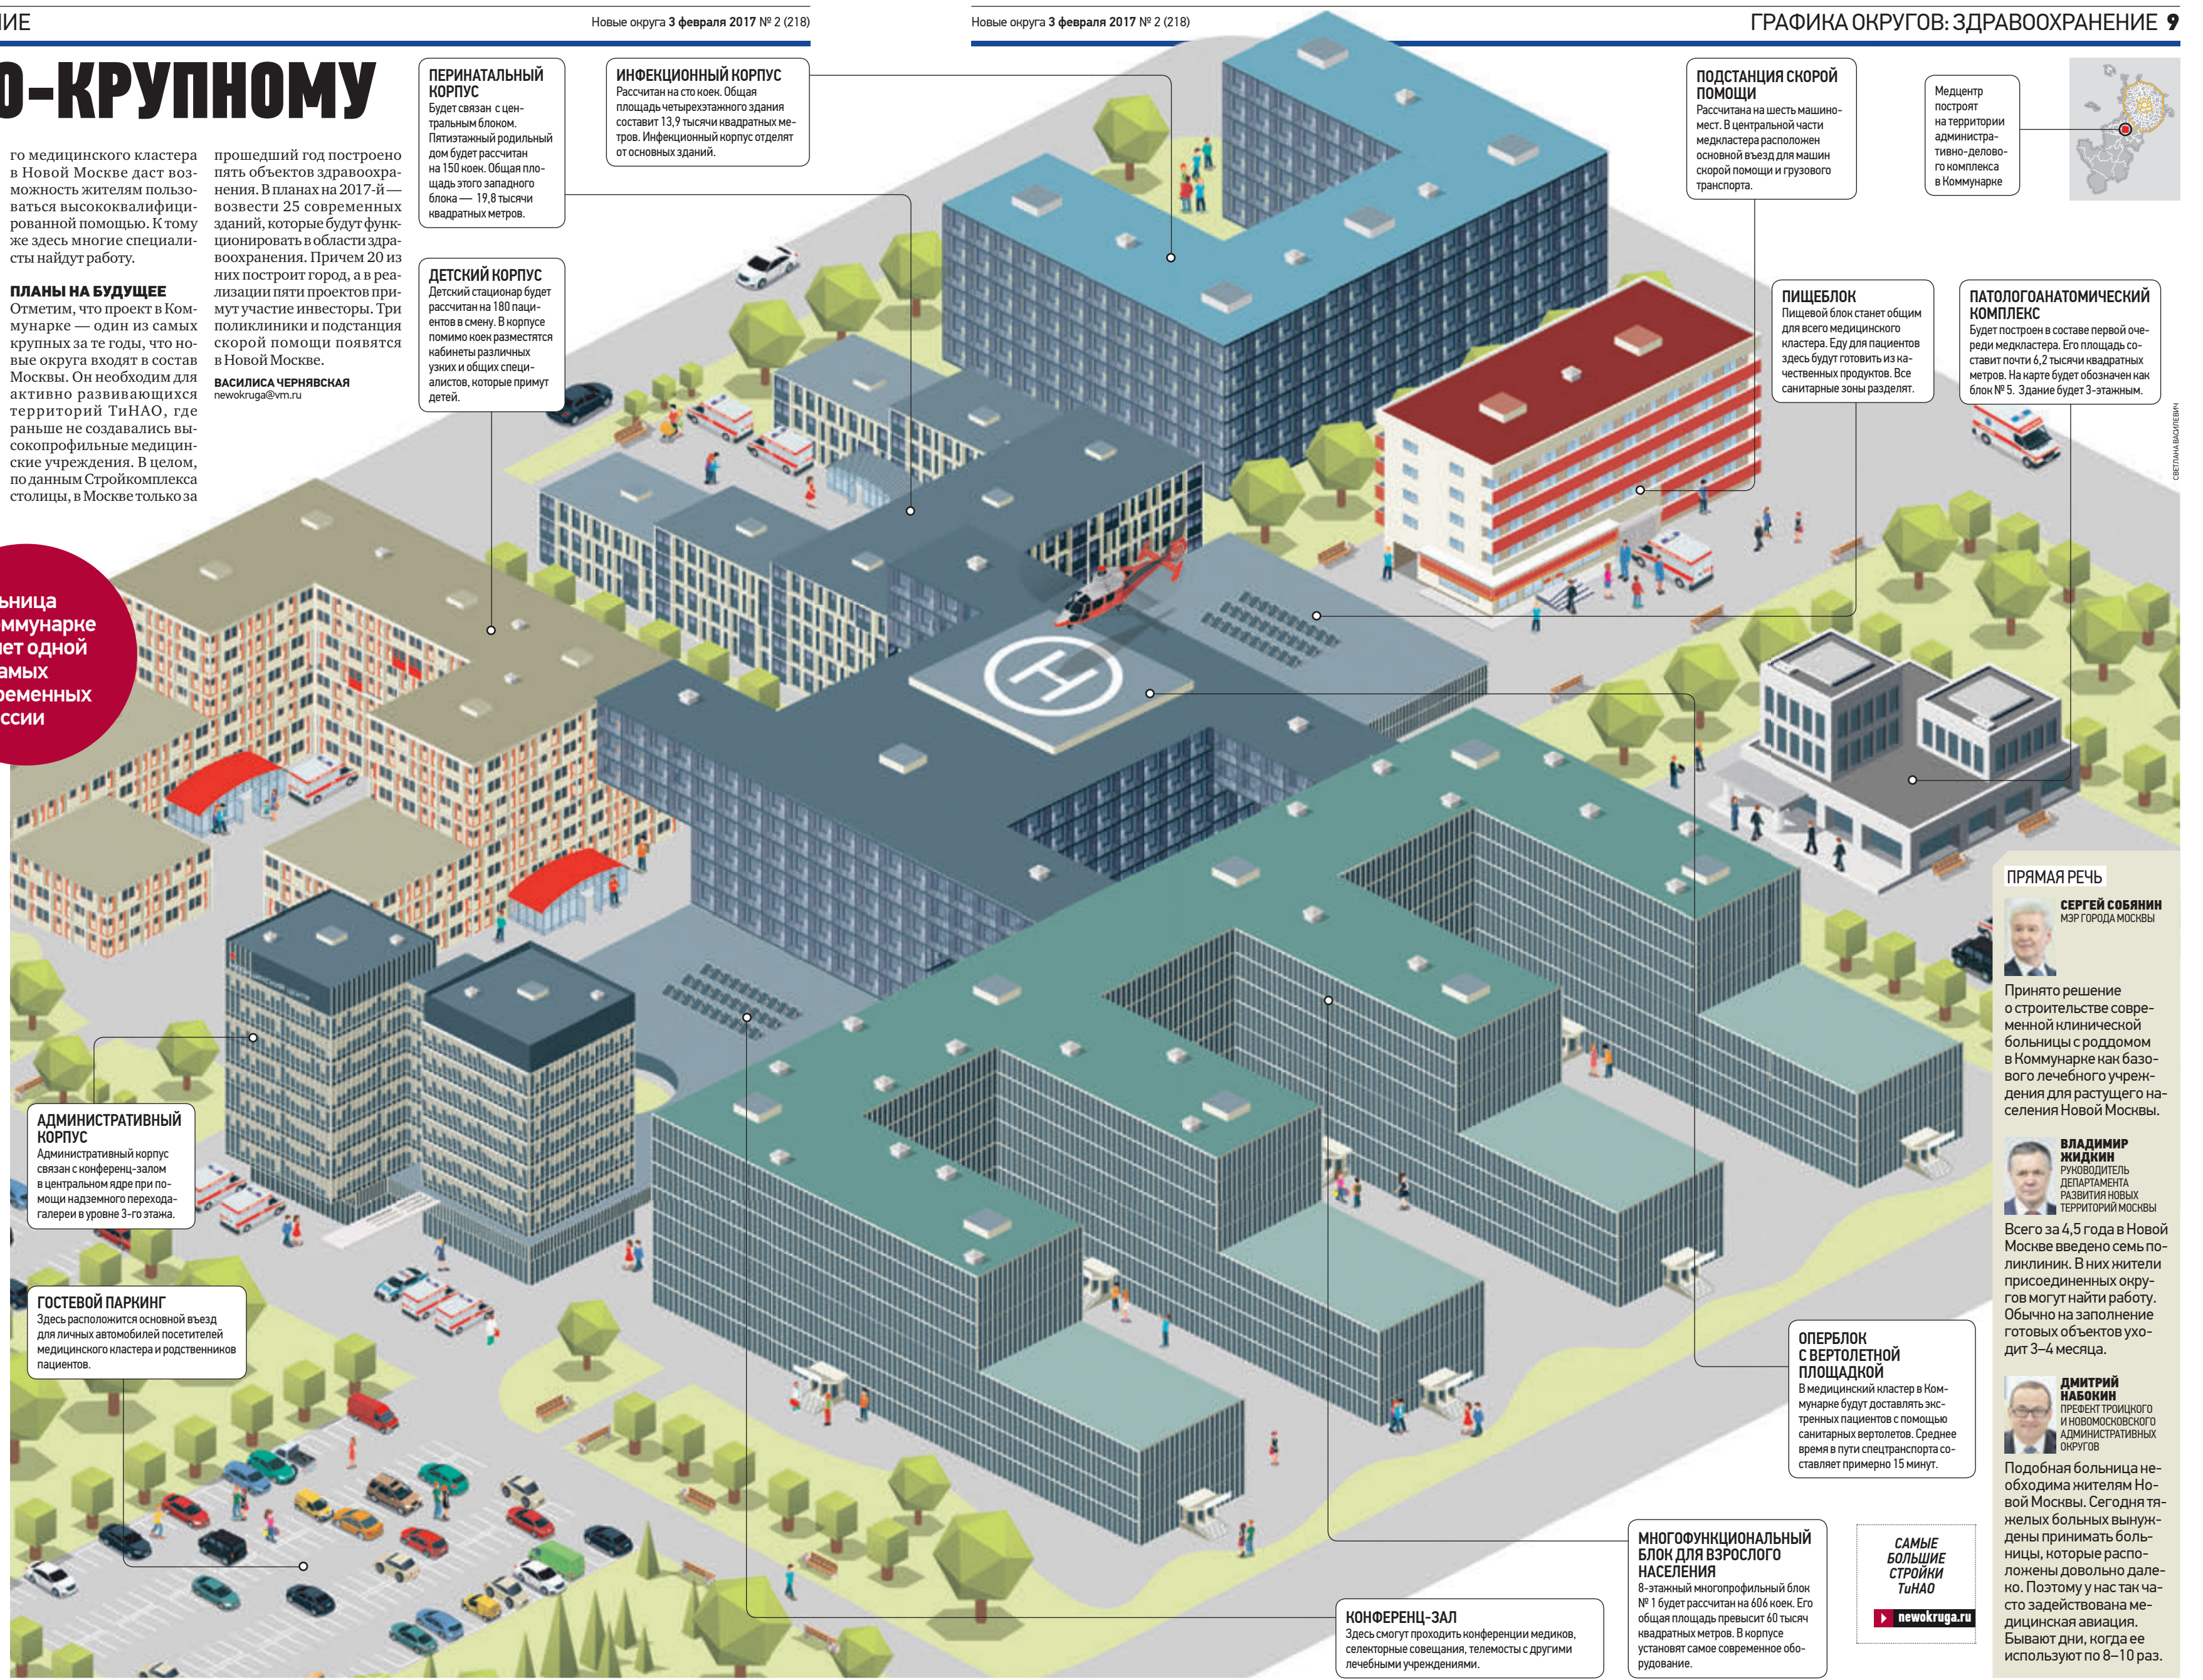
ИЕ

Новые округа 3 февраля 2017 № 2 (218)

Новые округа 3 февраля 2017 № 2 (218)

ГРАФИКА ОКРУГОВ: ЗДРАВООХРАНЕНИЕ 9

О-КРУПНОМУ

го медицинского кластера в Новой Москве даст возможность жителям пользоваться высококвалифицированной помощью. К тому же здесь многие специалисты найдут работу.

ПЛАНЫ НА БУДУЩЕЕ
Отметим, что проект в Коммунарке — один из самых крупных за те годы, что новые округа входят в состав Москвы. Он необходим для активно развивающихся территорий ТиНАО, где раньше не создавались высокопрофильные медицинские учреждения. В целом, по данным Стройкомплекса столицы, в Москве только за прошедший год построено пять объектов здравоохранения. В планах на 2017-й — возвести 25 современных зданий, которые будут функционировать в области здравоохранения. Причем 20 из них построит город, а в реализации пяти проектов примут участие инвесторы. Три поликлиники и подстанция скорой помощи появятся в Новой Москве.

ВАСИЛИСА ЧЕРНЯВСКАЯ
newokruga@vm.ru

ПЕРИНАТАЛЬНЫЙ КОРПУС
Будет связан с центральным блоком. Пятиэтажный родильный дом будет рассчитан на 150 коек. Общая площадь этого западного блока — 19,8 тысячи квадратных метров.

ИНФЕКЦИОННЫЙ КОРПУС
Рассчитан на сто коек. Общая площадь четырехэтажного здания составит 13,9 тысячи квадратных метров. Инфекционный корпус отделят от основных зданий.

ДЕТСКИЙ КОРПУС
Детский стационар будет рассчитан на 180 пациентов в смену. В корпусе помимо коек разместятся кабинеты различных узких и общих специалистов, которые примут детей.

ПОДСТАНЦИЯ СКОРОЙ ПОМОЩИ
Рассчитана на шесть машино-мест. В центральной части медкластера расположен основной въезд для машин скорой помощи и грузового транспорта.

Медцентр построят на территории административно-делового комплекса в Коммунарке

ПИЩЕБЛОК
Пищевой блок станет общим для всего медицинского кластера. Еду для пациентов здесь будут готовить из качественных продуктов. Все санитарные зоны разделят.

ПАТОЛОГОАНАТОМИЧЕСКИЙ КОМПЛЕКС
Будет построен в составе первой очереди медкластера. Его площадь составит почти 6,2 тысячи квадратных метров. На карте будет обозначен как блок № 5. Здание будет 3-этажным.

СВЕТЛАНА ВАСИЛЬЕВИЧ

…льница …ммунарке …ет одной …амых …ременных …ссии

АДМИНИСТРАТИВНЫЙ КОРПУС
Административный корпус связан с конференц-залом в центральном ядре при помощи надземного перехода-галереи в уровне 3-го этажа.

ГОСТЕВОЙ ПАРКИНГ
Здесь расположится основной въезд для личных автомобилей посетителей медицинского кластера и родственников пациентов.

ПРЯМАЯ РЕЧЬ

СЕРГЕЙ СОБЯНИН
МЭР ГОРОДА МОСКВЫ
Принято решение о строительстве современной клинической больницы с роддомом в Коммунарке как базового лечебного учреждения для растущего населения Новой Москвы.

ВЛАДИМИР ЖИДКИН
РУКОВОДИТЕЛЬ ДЕПАРТАМЕНТА РАЗВИТИЯ НОВЫХ ТЕРРИТОРИЙ МОСКВЫ
Всего за 4,5 года в Новой Москве введено семь поликлиник. В них жители присоединенных округов могут найти работу. Обычно на заполнение готовых объектов уходит 3–4 месяца.

ДМИТРИЙ НАБОКИН
ПРЕФЕКТ ТРОИЦКОГО И НОВОМОСКОВСКОГО АДМИНИСТРАТИВНЫХ ОКРУГОВ
Подобная больница необходима жителям Новой Москвы. Сегодня тяжелых больных вынуждены принимать больницы, которые расположены довольно далеко. Поэтому у нас так часто задействована медицинская авиация. Бывают дни, когда ее используют по 8–10 раз.

ОПЕРБЛОК С ВЕРТОЛЕТНОЙ ПЛОЩАДКОЙ
В медицинский кластер в Коммунарке будут доставлять экстренных пациентов с помощью санитарных вертолетов. Среднее время в пути спецтранспорта составляет примерно 15 минут.

МНОГОФУНКЦИОНАЛЬНЫЙ БЛОК ДЛЯ ВЗРОСЛОГО НАСЕЛЕНИЯ
8-этажный многопрофильный блок № 1 будет рассчитан на 606 коек. Его общая площадь превысит 60 тысяч квадратных метров. В корпусе установят самое современное оборудование.

САМЫЕ БОЛЬШИЕ СТРОЙКИ ТиНАО
newokruga.ru

КОНФЕРЕНЦ-ЗАЛ
Здесь смогут проходить конференции медиков, селекторные совещания, телемосты с другими лечебными учреждениями.